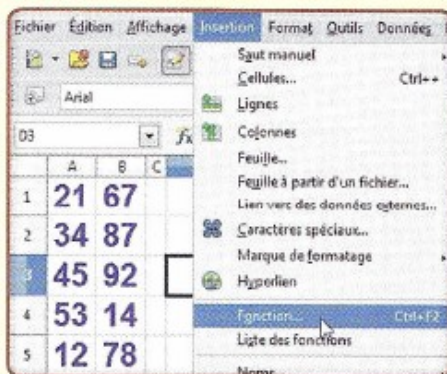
Fichier Édition Affichage Insertion Format Outils Données

Arial

D3

| | A | B | C |
|---|---|---|---|
| 1 | 21 | 67 | |
| 2 | 34 | 87 | |
| 3 | 45 | 92 | |
| 4 | 53 | 14 | |
| 5 | 12 | 78 | |

Saut manuel
Cellules... Ctrl++
Lignes
Colonnes
Feuille...
Feuille à partir d'un fichier...
Lien vers des données externes...
Caractères spéciaux...
Marque de formatage
Hyperlien
Fonction... Ctrl+F2
Liste des fonctions
Noms